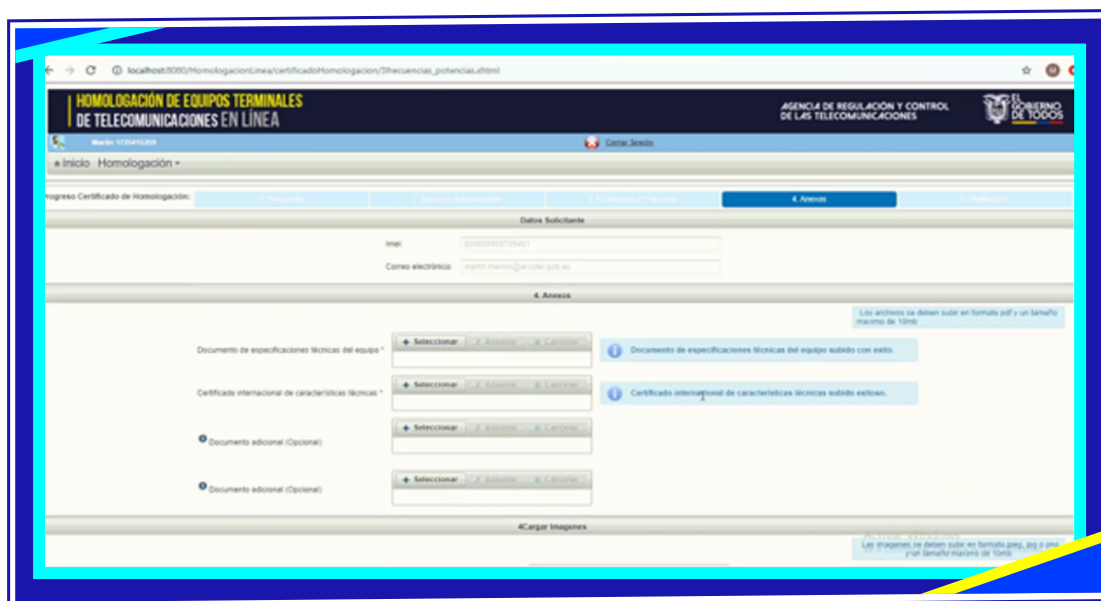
localhost:8080/HomologacionLinea/certificadoHomologacion/3frecuencias_potencias.xhtml

HOMOLOGACIÓN DE EQUIPOS TERMINALES DE TELECOMUNICACIONES EN LÍNEA

AGENCIA DE REGULACIÓN Y CONTROL DE LAS TELECOMUNICACIONES

EL GOBIERNO DE TODOS

Martin 1725415259

Cerrar Sesión

Inicio Homologación

Progreso Certificado de Homologación:

1. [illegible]

2. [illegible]

3. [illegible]

4. Anexos

5. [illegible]

Datos Solicitante

Imei

Correo electrónico

4. Anexos

Los archivos se deben subir en formato pdf y un tamaño máximo de 10mb

Documento de especificaciones técnicas del equipo *

+ Seleccionar

Adjuntar

Cancelar

Documento de especificaciones técnicas del equipo subido con exito.

Certificado internacional de características técnicas *

+ Seleccionar

Adjuntar

Cancelar

Certificado internacional de características técnicas subido exitoso.

Documento adicional (Opcional)

+ Seleccionar

Adjuntar

Cancelar

Documento adicional (Opcional)

+ Seleccionar

Adjuntar

Cancelar

4Cargar Imagenes

Las imagenes se deben subir en formato jpeg, jpg o png y un tamaño maximo de 10mb